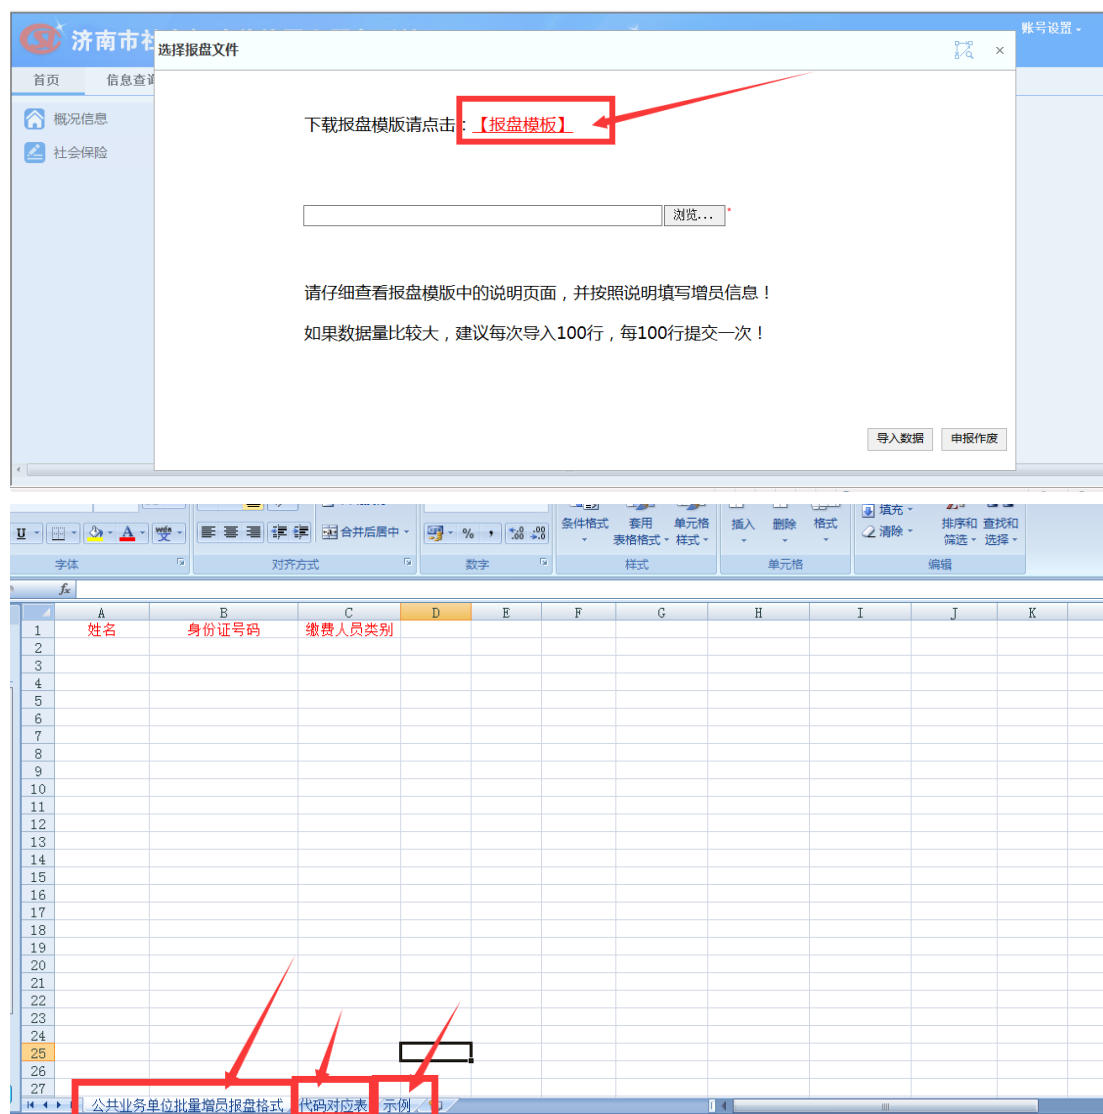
济南市社

账号设置

首页 信息查询

概况信息

社会保险

选择报盘文件

×

下载报盘模版请点击:【报盘模板】

浏览...

请仔细查看报盘模版中的说明页面，并按照说明填写增员信息！

如果数据量比较大，建议每次导入100行，每100行提交一次！

导入数据 申报作废

合并后居中

条件格式 套用表格格式 单元格样式

插入 删除 格式

填充 清除

排序和筛选 查找和选择

字体 对齐方式 数字 样式 单元格 编辑

| | A | B | C | D | E | F | G | H | I | J | K |
|---|---|---|---|---|---|---|---|---|---|---|---|
| 1 | 姓名 | 身份证号码 | 缴费人员类别 | | | | | | | | |
| 2 | | | | | | | | | | | |
| 3 | | | | | | | | | | | |
| 4 | | | | | | | | | | | |
| 5 | | | | | | | | | | | |
| 6 | | | | | | | | | | | |
| 7 | | | | | | | | | | | |
| 8 | | | | | | | | | | | |
| 9 | | | | | | | | | | | |
| 10 | | | | | | | | | | | |
| 11 | | | | | | | | | | | |
| 12 | | | | | | | | | | | |
| 13 | | | | | | | | | | | |
| 14 | | | | | | | | | | | |
| 15 | | | | | | | | | | | |
| 16 | | | | | | | | | | | |
| 17 | | | | | | | | | | | |
| 18 | | | | | | | | | | | |
| 19 | | | | | | | | | | | |
| 20 | | | | | | | | | | | |
| 21 | | | | | | | | | | | |
| 22 | | | | | | | | | | | |
| 23 | | | | | | | | | | | |
| 24 | | | | | | | | | | | |
| 25 | | | | | | | | | | | |
| 26 | | | | | | | | | | | |
| 27 | | | | | | | | | | | |

公共业务单位批量增员报盘格式 代码对应表 示例